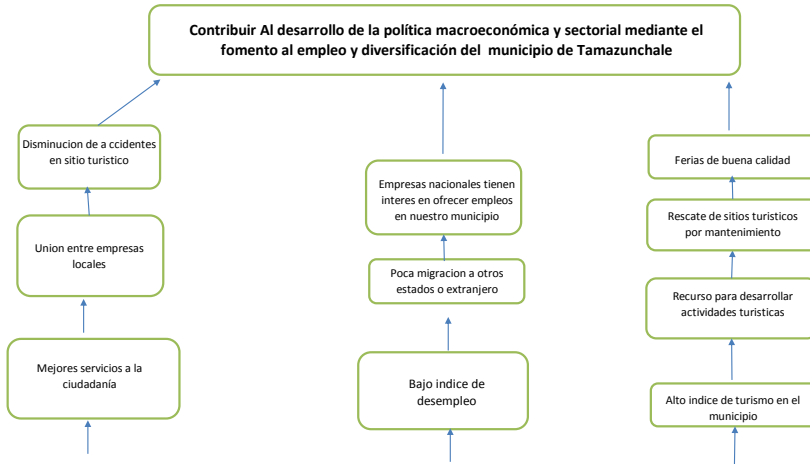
Contribuir Al desarrollo de la política macroeconómica y sectorial mediante el fomento al empleo y diversificación del municipio de Tamazunchale

Disminucion de a ccidentes en sitio turistico

Union entre empresas locales

Mejores servicios a la ciudadanía

Empresas nacionales tienen interes en ofrecer empleos en nuestro municipio

Poca migracion a otros estados o extranjero

Bajo indice de desempleo

Ferias de buena calidad

Rescate de sitios turisticos por mantenimiento

Recurso para desarrollar actividades turisticas

Alto indice de turismo en el municipio